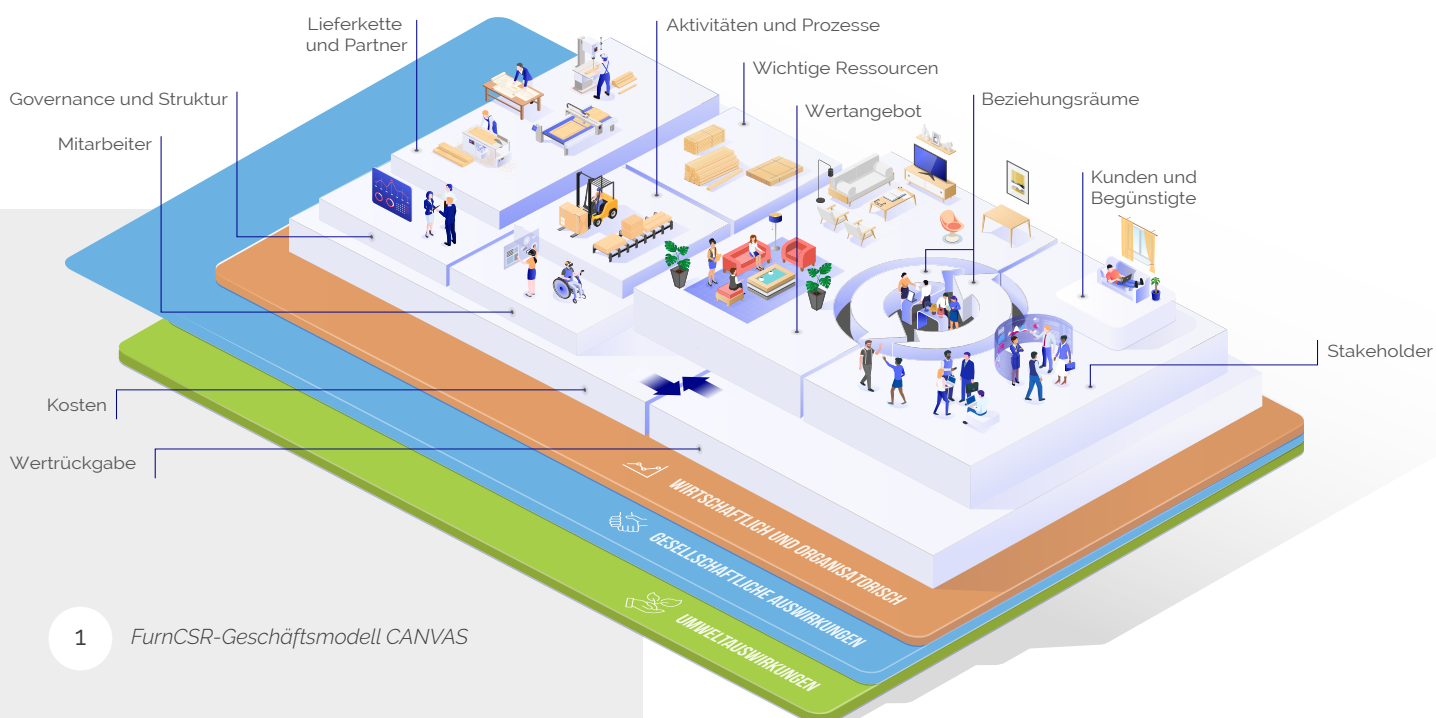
Lieferkette und Partner

Aktivitäten und Prozesse

Wichtige Ressourcen

Governance und Struktur

Wertangebot

Beziehungsräume

Mitarbeiter

Kunden und Begünstigte

Stakeholder

Kosten

Wertrückgabe

WIRTSCHAFTLICH UND ORGANISATORISCH

GESELLSCHAFTLICHE AUSWIRKUNGEN

UMWELTAUSWIRKUNGEN

1

FurnCSR-Geschäftsmodell CANVAS